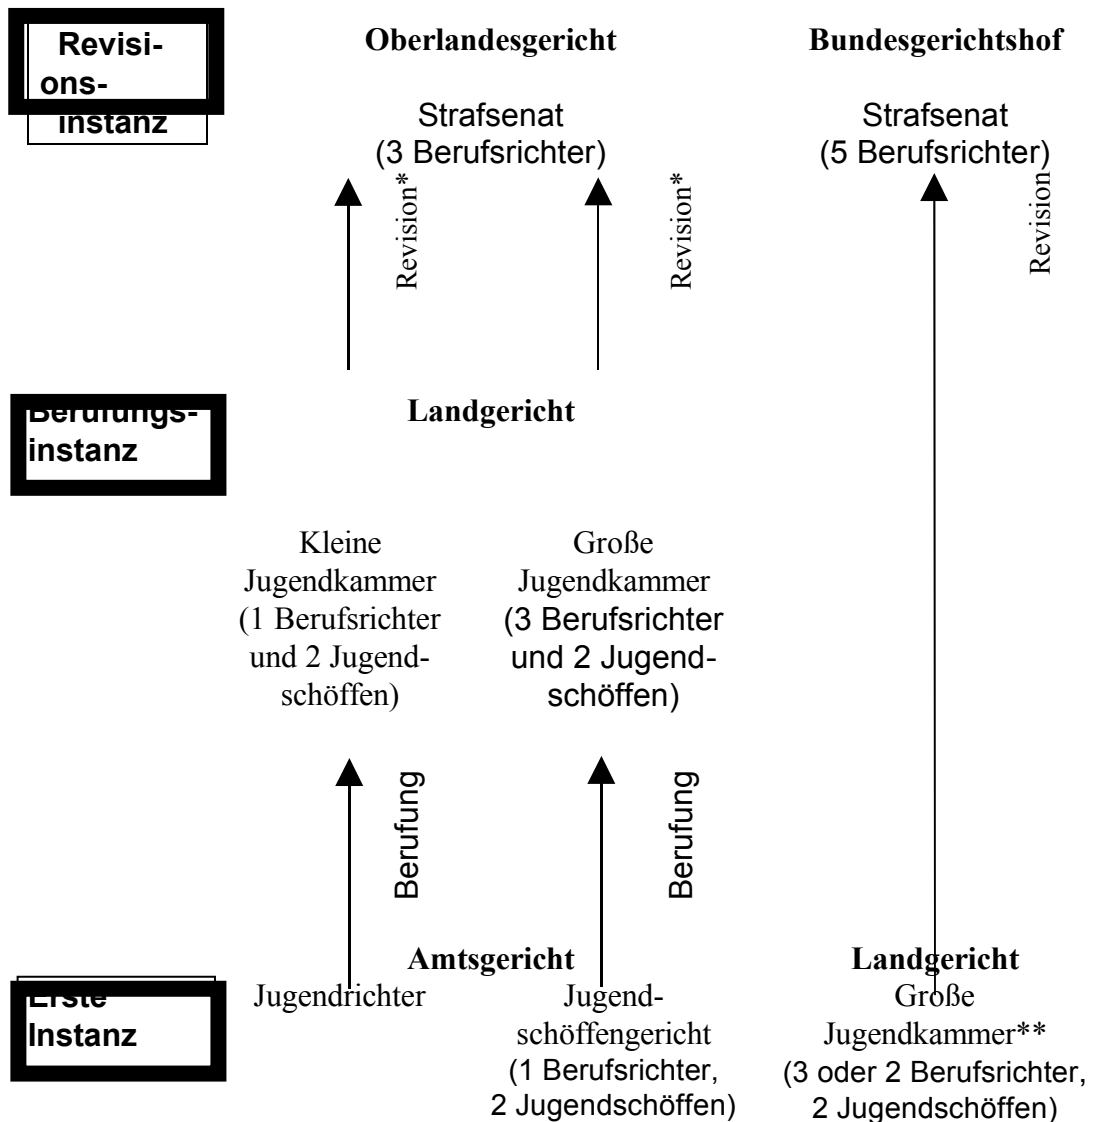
Revisionsinstanz

Oberlandesgericht

Bundesgerichtshof

Strafsenat
(3 Berufsrichter)

Strafsenat
(5 Berufsrichter)

Revision*

Revision*

Revision

Berufungsinstanz

Landgericht

Kleine Jugendkammer (1 Berufsrichter und 2 Jugendschöffen)

Große Jugendkammer (3 Berufsrichter und 2 Jugendschöffen)

Berufung

Berufung

Erste Instanz

Amtsgericht

Jugendrichter

Jugendschöffengericht (1 Berufsrichter, 2 Jugendschöffen)

Landgericht

Große Jugendkammer** (3 oder 2 Berufsrichter, 2 Jugendschöffen)